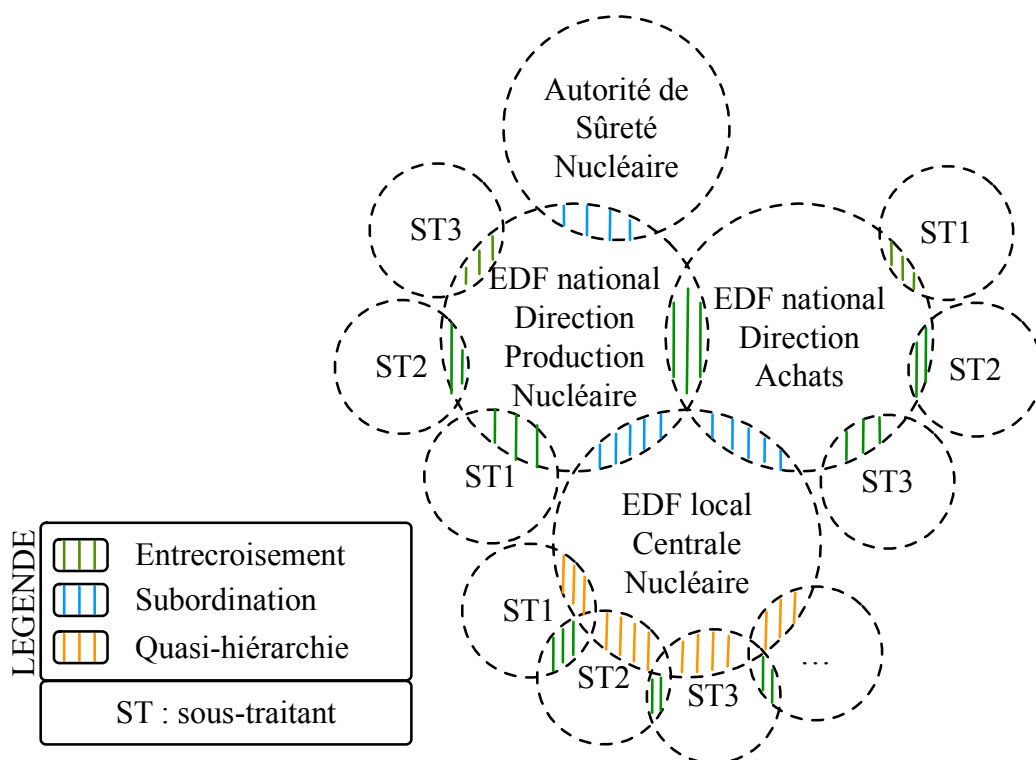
Autorité de Sûreté Nucléaire

ST3

ST1

EDF national Direction Production Nucléaire

EDF national Direction Achats

ST2

ST2

ST1

ST3

EDF local Centrale Nucléaire

LEGENDE

Entrecroisement

Subordination

Quasi-hiérarchie

ST : sous-traitant

ST1

ST2

ST3

...